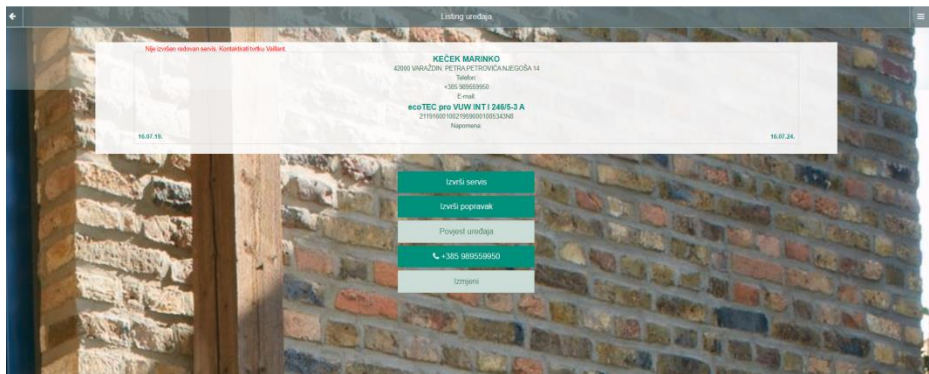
Listing uređaja

Nije izvršen redovan servis. Kontaktirati tvrtku Vaillant.

KEČEK MARINKO
42000 VARAŽDIN, PETRA PETROVIĆA NJEGOŠA 14
Telefon:
+385 989559950
E-mail:
ecoTEC pro VUW INT I 246/5-3 A
21191600100219990001005343N8
Napomena:

16.07.19.

16.07.24.

Izvrši servis

Izvrši popravak

Povijest uređaja

+385 989559950

Izmjeni